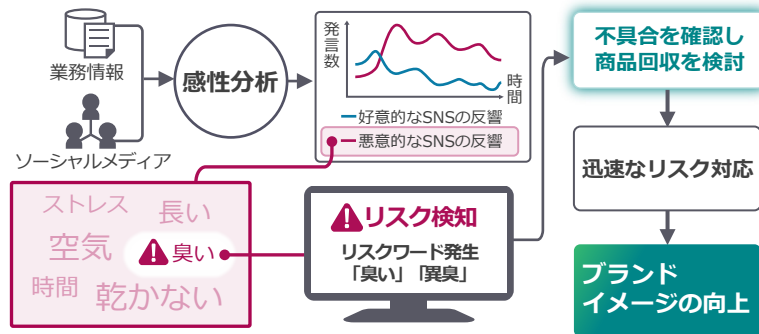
業務情報

ソーシャルメディア

感性分析

発言数

時間

好意的なSNSの反響

悪意的なSNSの反響

ストレス
長い
空気
臭い
時間
乾かない

リスク検知

リスクワード発生
「臭い」「異臭」

不具合を確認し商品回収を検討

迅速なリスク対応

ブランドイメージの向上